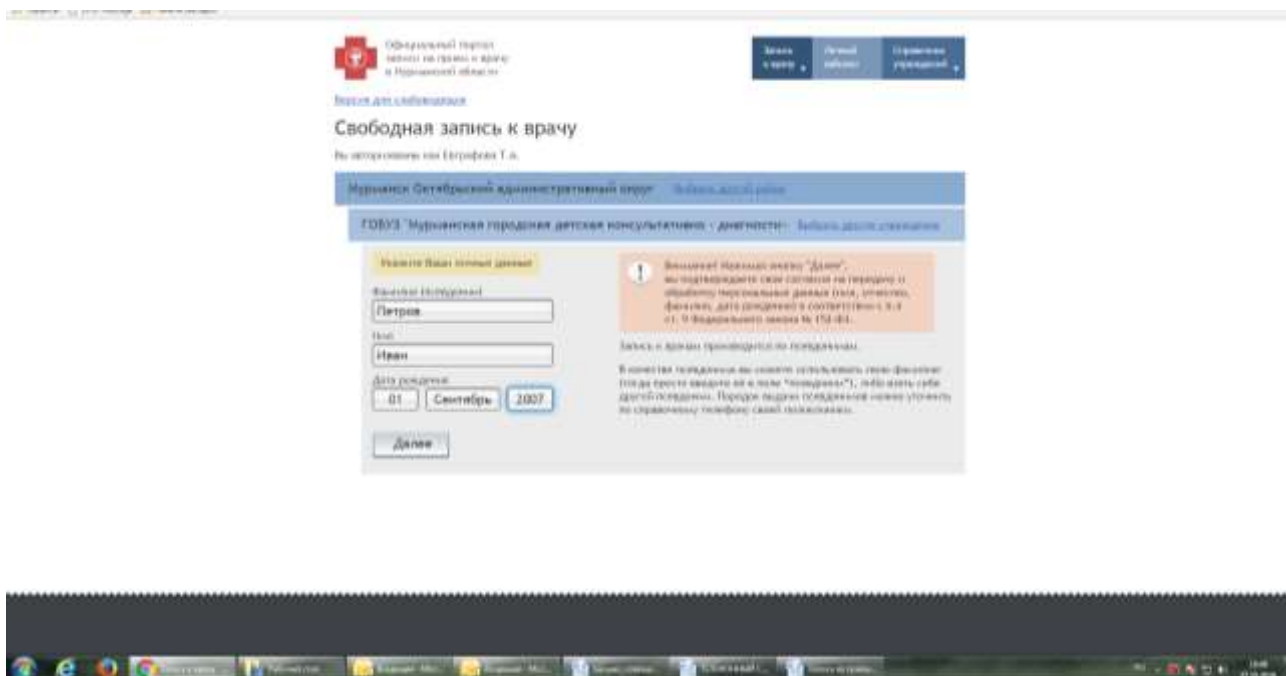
Официальный портал записи на прием к врачу в Мурманской области

Запись к врачу

Личный кабинет

Справочник учреждений

Версия для слабовидящих

Свободная запись к врачу

Вы авторизованы как Евграфова Т.А.

Мурманск Октябрьский административный округ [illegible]

ГОБУЗ "Мурманская городская детская консультативно - диагности- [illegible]

Укажите Ваши личные данные

Фамилия (псевдоним)

Петров

Имя

Иван

Дата рождения

01

Сентябрь

2007

Далее

Нажимая кнопку "Далее", вы подтверждаете свое согласие на передачу и обработку персональных данных (имя, отчество, фамилия, дата рождения) в соответствии с ч.4 ст. 9 Федерального закона № 152-ФЗ.

Запись к врачам производится по псевдонимам.

В качестве псевдонима вы можете использовать свою фамилию (тогда просто введите её в поле "псевдоним"), либо взять себе другой псевдоним. Порядок выдачи псевдонимов можно уточнить по справочному телефону своей поликлиники.